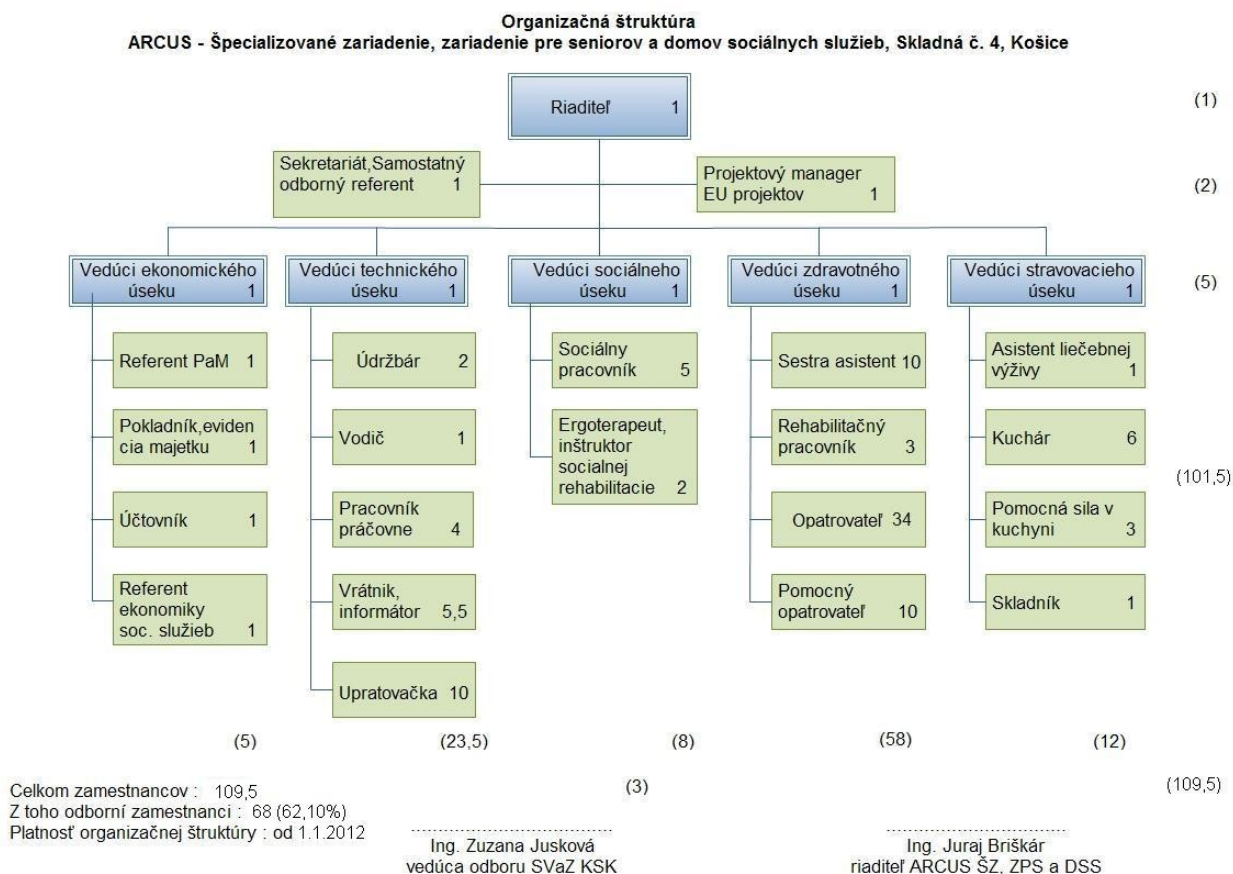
Organizačná štruktúra
ARCUS - Špecializované zariadenie, zariadenie pre seniorov a domov sociálnych služieb, Skladná č. 4, Košice

Riaditeľ 1

(1)

Sekretariát,Samostatný odborný referent 1

Projektový manager EU projektov 1

(2)

Vedúci ekonomického úseku 1

Vedúci technického úseku 1

Vedúci sociálneho úseku 1

Vedúci zdravotného úseku 1

Vedúci stravovacieho úseku 1

(5)

Referent PaM 1

Pokladník,evidencia majetku 1

Účtovník 1

Referent ekonomiky soc. služieb 1

Údržbár 2

Vodič 1

Pracovník práčovne 4

Vrátnik, informátor 5,5

Upratovačka 10

Sociálny pracovník 5

Ergoterapeut, inštruktor socialnej rehabilitacie 2

Sestra asistent 10

Rehabilitačný pracovník 3

Opatrovateľ 34

Pomocný opatrovateľ 10

Asistent liečebnej výživy 1

Kuchár 6

Pomocná sila v kuchyni 3

Skladník 1

(101,5)

(5)

(23,5)

(8)

(58)

(12)

Celkom zamestnancov : 109,5
Z toho odborní zamestnanci : 68 (62,10%)
Platnosť organizačnej štruktúry : od 1.1.2012

(3)

(109,5)

Ing. Zuzana Jusková
vedúca odboru SVaZ KSK

Ing. Juraj Briškár
riaditeľ ARCUS ŠZ, ZPS a DSS